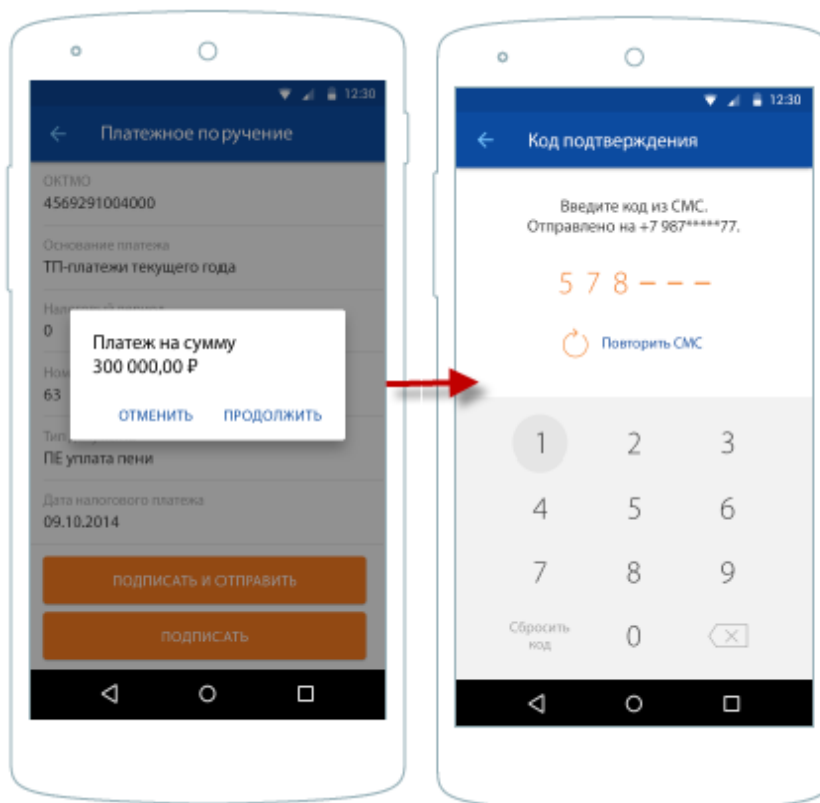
12:30

Платежное поручение

ОКТМО
4569291004000

Основание платежа
ТП-платежи текущего года

Налоговый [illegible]
0

Ном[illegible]
63

Тип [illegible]
ПЕ уплата пени

Дата налогового платежа
09.10.2014

Платеж на сумму
300 000,00 ₽

ОТМЕНИТЬ ПРОДОЛЖИТЬ

ПОДПИСАТЬ И ОТПРАВИТЬ

ПОДПИСАТЬ

12:30

Код подтверждения

Введите код из СМС.
Отправлено на +7 987*****77.

5 7 8 – – –

Повторить СМС

1 2 3
4 5 6
7 8 9
Сбросить код 0